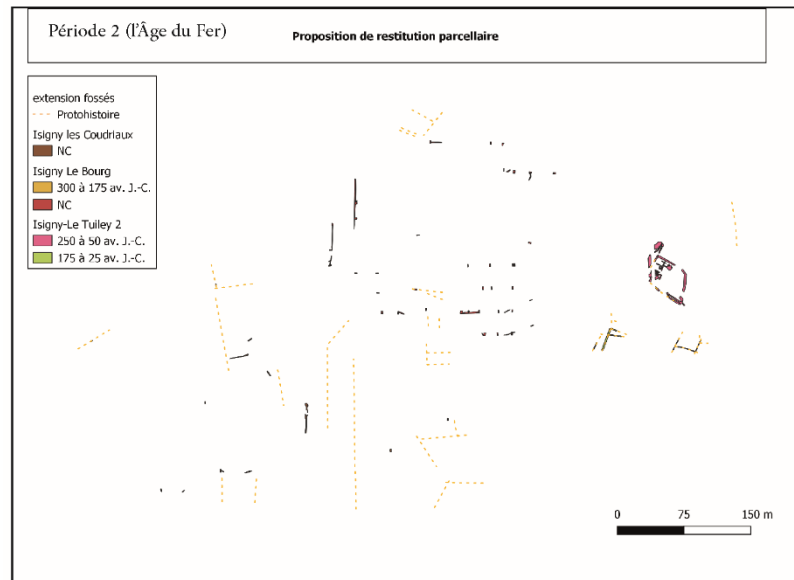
Période 2 (l'Âge du Fer)

Proposition de restitution parcellaire

extension fossés
Protohistoire
Isigny les Coudriaux
NC
Isigny Le Bourg
300 à 175 av. J.-C.
NC
Isigny-Le Tuiley 2
250 à 50 av. J.-C.
175 à 25 av. J.-C.

0 75 150 m